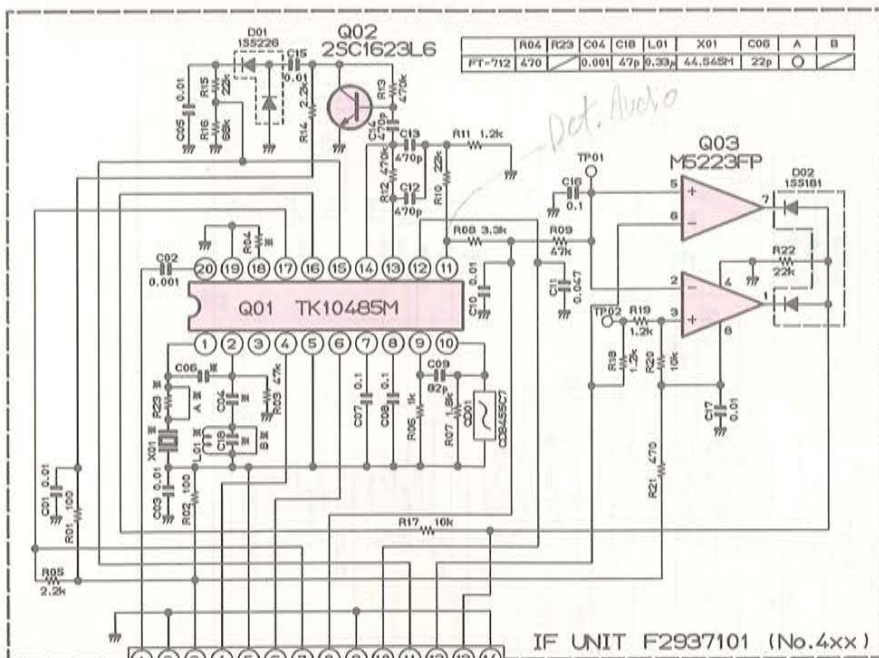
Q02
2SC1623L6

D01
1SS226

|  | R04 | R23 | C04 | C18 | L01 | X01 | C06 | A | B |
|---|---|---|---|---|---|---|---|---|---|
| FT-712 | 470 |  | 0.001 | 47p | 0.33μ | 44.545M | 22p | ○ |  |

Det. Audio

C15 0.01
R15 22k
R16 68k
C05 0.01
R14 2.2k
R13 470k
C14 470p
C13 470p
R11 1.2k
R12 470k
C12 470p
R10 22k
TP01
C16 0.1

Q03
M5223FP

D02
1SS181

R08 3.3k
R09 47k
R22 22k
C11 0.047
C10 0.01
TP02
R19 1.2k
R18 1.2k
R20 10k
C17 0.01
R21 470

C02 0.001
R04

Q01 TK10485M

20 19 18 17 16 15 14 13 12 11
1 2 3 4 5 6 7 8 9 10

C06
C04
R03 47k
R23
X01
L01
C18
A
B
C07 0.1
C08 0.1
R06 1k
C09 82p
R07 1.8k
CD01
CDB455C7

C01 0.01
R01 100
C03 0.01
R02 100
R17 10k
R05 2.2k

IF UNIT F2937101 (No.4xx)